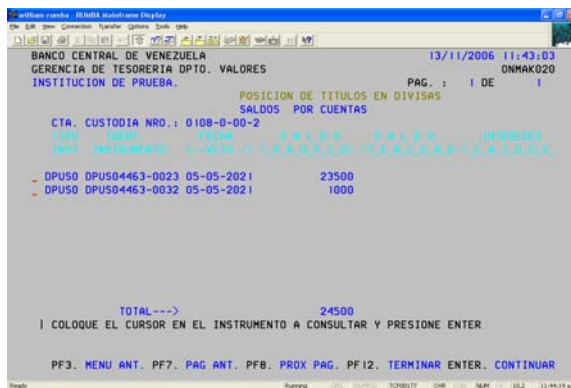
william rumbo - RUMBA Mainframe Display
File Edit View Connection Transfer Options Tools Help

BANCO CENTRAL DE VENEZUELA 13/11/2006 11:43:03
GERENCIA DE TESORERIA DPTO. VALORES ONMAK020
INSTITUCION DE PRUEBA. PAG. : 1 DE 1
POSICION DE TITULOS EN DIVISAS
SALDOS POR CUENTAS
CTA. CUSTODIA NRO.: 0108-0-00-2
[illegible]

_ DPU50 DPU504463-0023 05-05-2021 23500
_ DPU50 DPU504463-0032 05-05-2021 1000

TOTAL---> 24500
| COLOQUE EL CURSOR EN EL INSTRUMENTO A CONSULTAR Y PRESIONE ENTER

PF3. MENU ANT. PF7. PAG ANT. PF8. PROX PAG. PF12. TERMINAR ENTER. CONTINUAR

Ready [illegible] 11:44:19 a